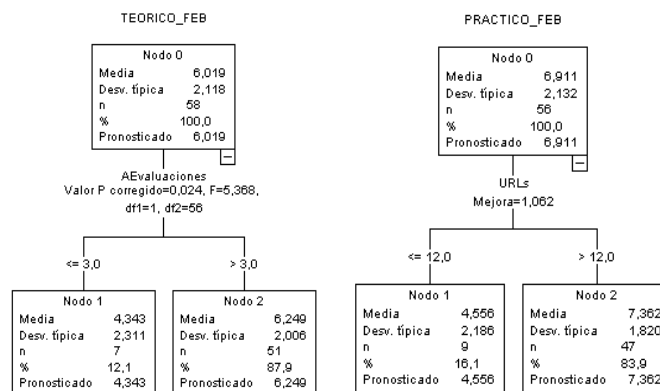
TEORICO_FEB

Nodo 0
Media 6,019
Desv. típica 2,118
n 58
% 100,0
Pronosticado 6,019

AEvaluaciones
Valor P corregido=0,024, F=5,368, df1=1, df2=56

<= 3,0

> 3,0

Nodo 1
Media 4,343
Desv. típica 2,311
n 7
% 12,1
Pronosticado 4,343

Nodo 2
Media 6,249
Desv. típica 2,006
n 51
% 87,9
Pronosticado 6,249

PRACTICO_FEB

Nodo 0
Media 6,911
Desv. típica 2,132
n 56
% 100,0
Pronosticado 6,911

URLs
Mejora=1,062

<= 12,0

> 12,0

Nodo 1
Media 4,556
Desv. típica 2,186
n 9
% 16,1
Pronosticado 4,556

Nodo 2
Media 7,362
Desv. típica 1,820
n 47
% 83,9
Pronosticado 7,362